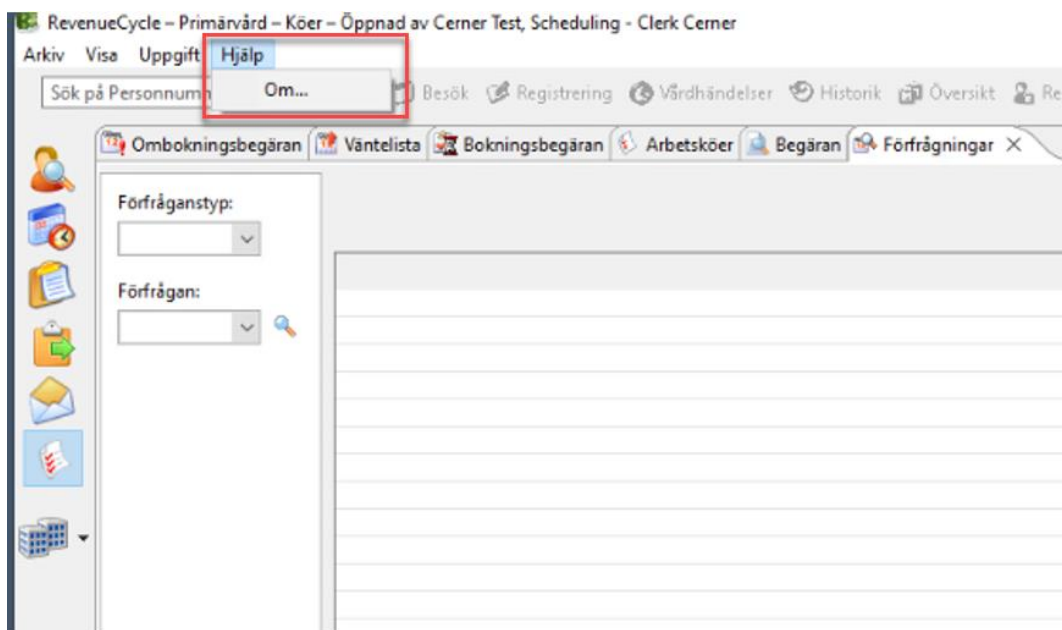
RevenueCycle – Primärvård – Köer – Öppnad av Cerner Test, Scheduling - Clerk Cerner

Arkiv Visa Uppgift Hjälp

Om...

Sök på Personnumm

Besök Registrering Vårdhändelser Historik Översikt Re

Ombokningsbegäran Väntelista Bokningsbegäran Arbetsköer Begäran Förfrågningar ×

Förfråganstyp:

Förfrågan: